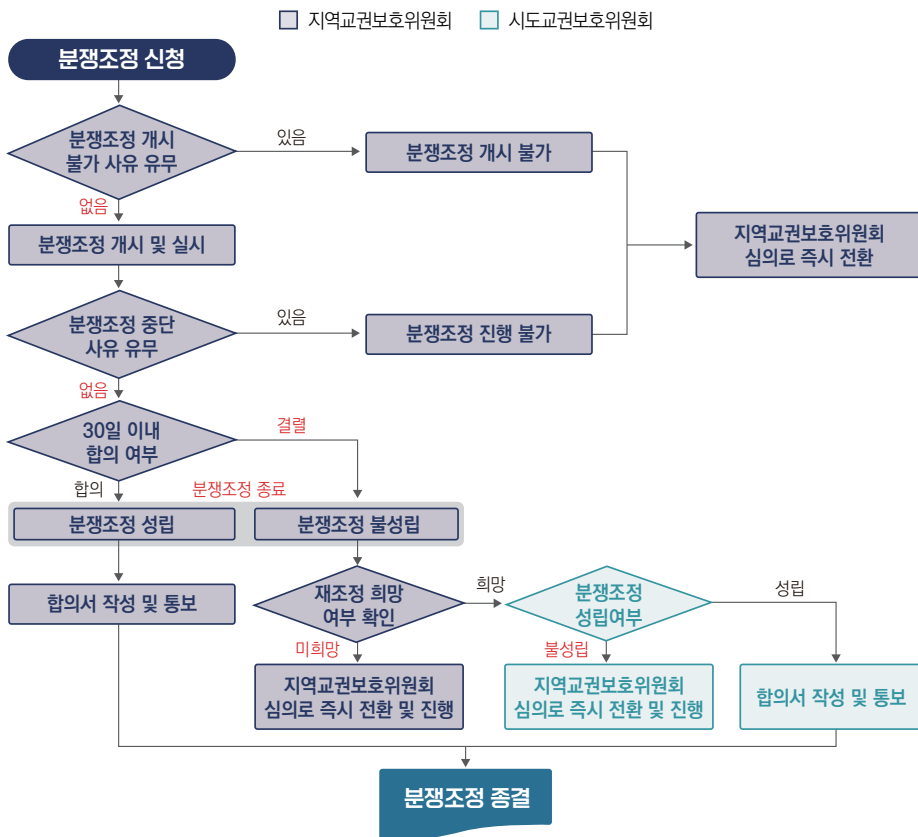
지역교권보호위원회 시도교권보호위원회

분쟁조정 신청

분쟁조정 개시 불가 사유 유무

있음

분쟁조정 개시 불가

없음

분쟁조정 개시 및 실시

지역교권보호위원회 심의로 즉시 전환

분쟁조정 중단 사유 유무

있음

분쟁조정 진행 불가

없음

30일 이내 합의 여부

결렬

합의

분쟁조정 종료

분쟁조정 성립

분쟁조정 불성립

합의서 작성 및 통보

재조정 희망 여부 확인

희망

분쟁조정 성립여부

성립

미희망

불성립

지역교권보호위원회 심의로 즉시 전환 및 진행

지역교권보호위원회 심의로 즉시 전환 및 진행

합의서 작성 및 통보

분쟁조정 종결